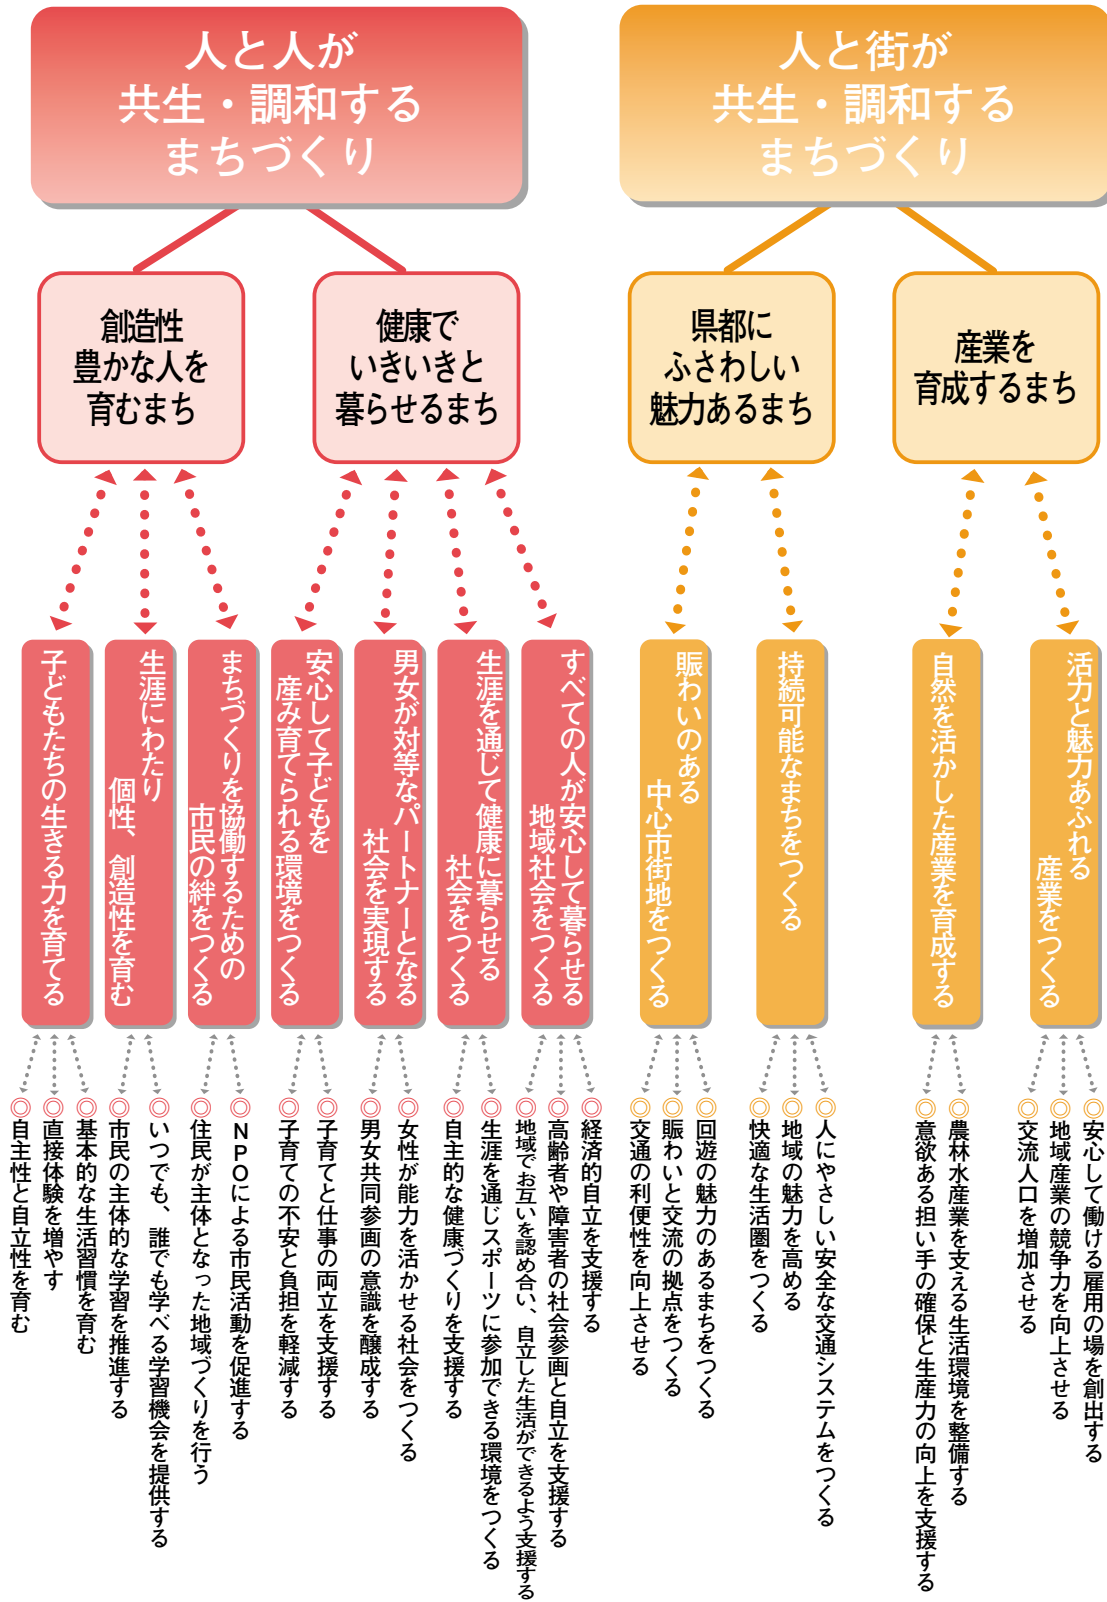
人と人が
共生・調和する
まちづくり

人と街が
共生・調和する
まちづくり

創造性
豊かな人を
育むまち

健康で
いきいきと
暮らせるまち

県都に
ふさわしい
魅力あるまち

産業を
育成するまち

子どもたちの生きる力を育てる

生涯にわたり
個性、創造性を育む

まちづくりを協働するための
市民の絆をつくる

安心して子どもを
産み育てられる環境をつくる

男女が対等なパートナーとなる
社会を実現する

生涯を通じて健康に暮らせる
社会をつくる

すべての人が安心して暮らせる
地域社会をつくる

賑わいのある
中心市街地をつくる

持続可能なまちをつくる

自然を活かした産業を育成する

活力と魅力あふれる
産業をつくる

◎自主性と自立性を育む
◎直接体験を増やす
◎基本的な生活習慣を育む
◎市民の主体的な学習を推進する
◎いつでも、誰でも学べる学習機会を提供する
◎住民が主体となった地域づくりを行う
◎NPOによる市民活動を促進する
◎子育ての不安と負担を軽減する
◎子育てと仕事の両立を支援する
◎男女共同参画の意識を醸成する
◎女性が能力を活かせる社会をつくる
◎自主的な健康づくりを支援する
◎生涯を通じスポーツに参加できる環境をつくる
◎地域でお互いを認め合い、自立した生活ができるよう支援する
◎高齢者や障害者の社会参画と自立を支援する
◎経済的自立を支援する
◎交通の利便性を向上させる
◎賑わいと交流の拠点をつくる
◎回遊の魅力のあるまちをつくる
◎快適な生活圏をつくる
◎地域の魅力を高める
◎人にやさしい安全な交通システムをつくる
◎意欲ある担い手の確保と生産力の向上を支援する
◎農林水産業を支える生活環境を整備する
◎交流人口を増加させる
◎地域産業の競争力を向上させる
◎安心して働ける雇用の場を創出する